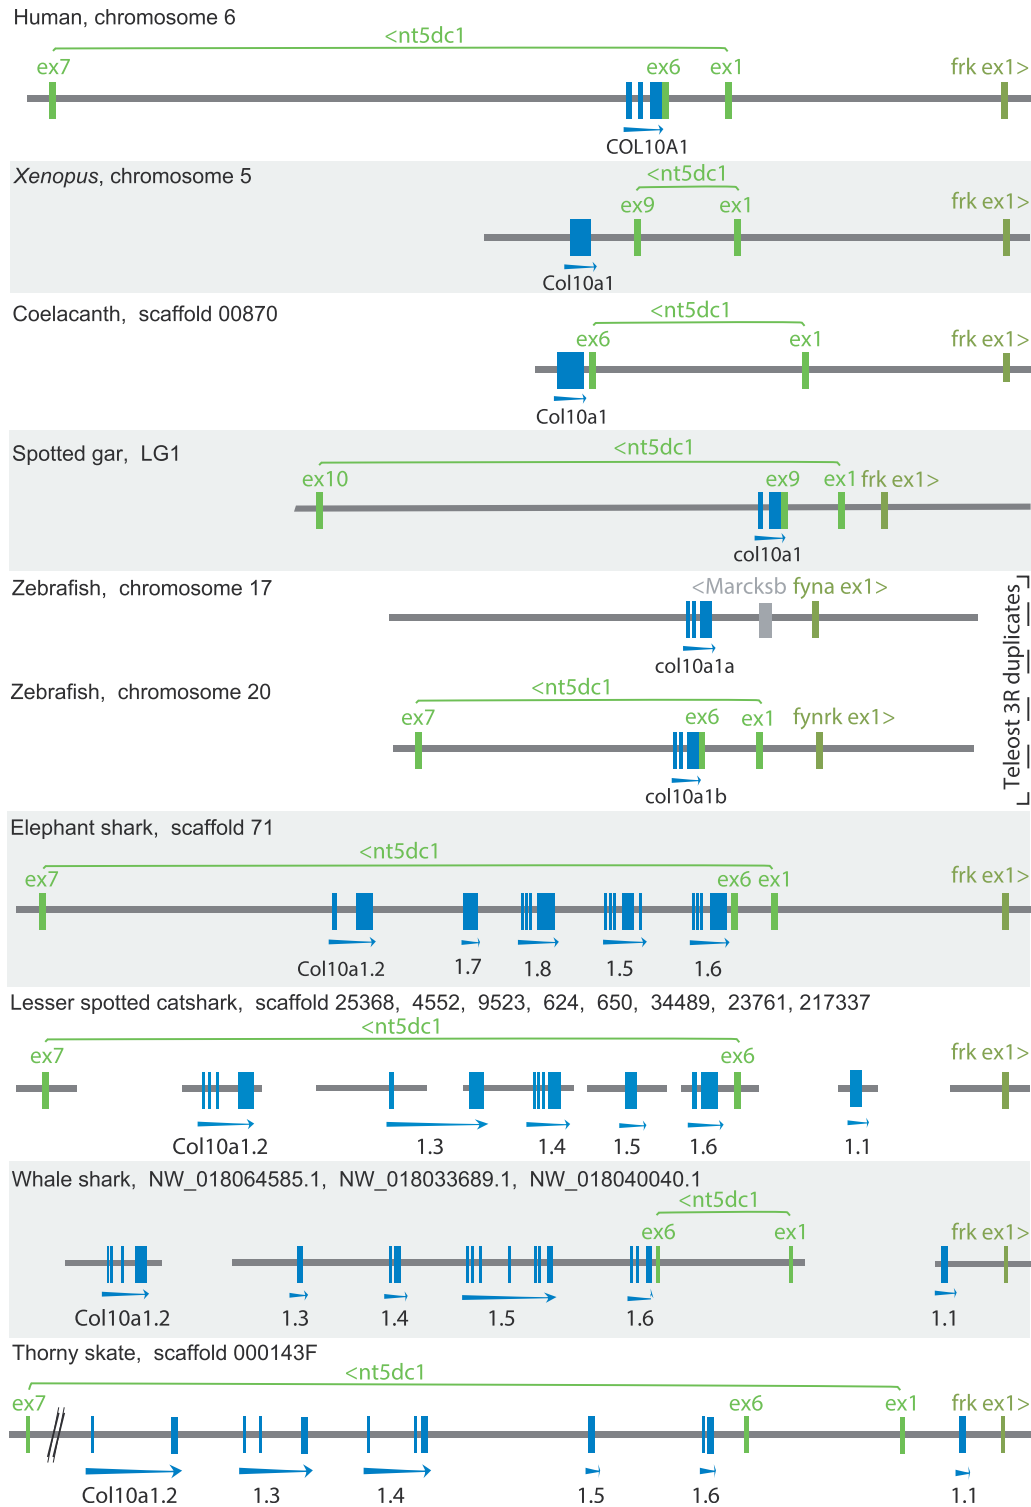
Human, chromosome 6
<nt5dc1
ex7
ex6
ex1
frk ex1>
COL10A1

*Xenopus*, chromosome 5
<nt5dc1
ex9
ex1
frk ex1>
Col10a1

Coelacanth, scaffold 00870
<nt5dc1
ex6
ex1
frk ex1>
Col10a1

Spotted gar, LG1
<nt5dc1
ex10
ex9
ex1 frk ex1>
col10a1

Zebrafish, chromosome 17
<Marcksb fyna ex1>
col10a1a

Zebrafish, chromosome 20
<nt5dc1
ex7
ex6
ex1
fynrk ex1>
col10a1b

Teleost 3R duplicates

Elephant shark, scaffold 71
<nt5dc1
ex7
ex6 ex1
frk ex1>
Col10a1.2
1.7
1.8
1.5
1.6

Lesser spotted catshark, scaffold 25368, 4552, 9523, 624, 650, 34489, 23761, 217337
<nt5dc1
ex7
ex6
frk ex1>
Col10a1.2
1.3
1.4
1.5
1.6
1.1

Whale shark, NW_018064585.1, NW_018033689.1, NW_018040040.1
<nt5dc1
ex6
ex1
frk ex1>
Col10a1.2
1.3
1.4
1.5
1.6
1.1

Thorny skate, scaffold 000143F
<nt5dc1
ex7
ex6
ex1
frk ex1>
Col10a1.2
1.3
1.4
1.5
1.6
1.1